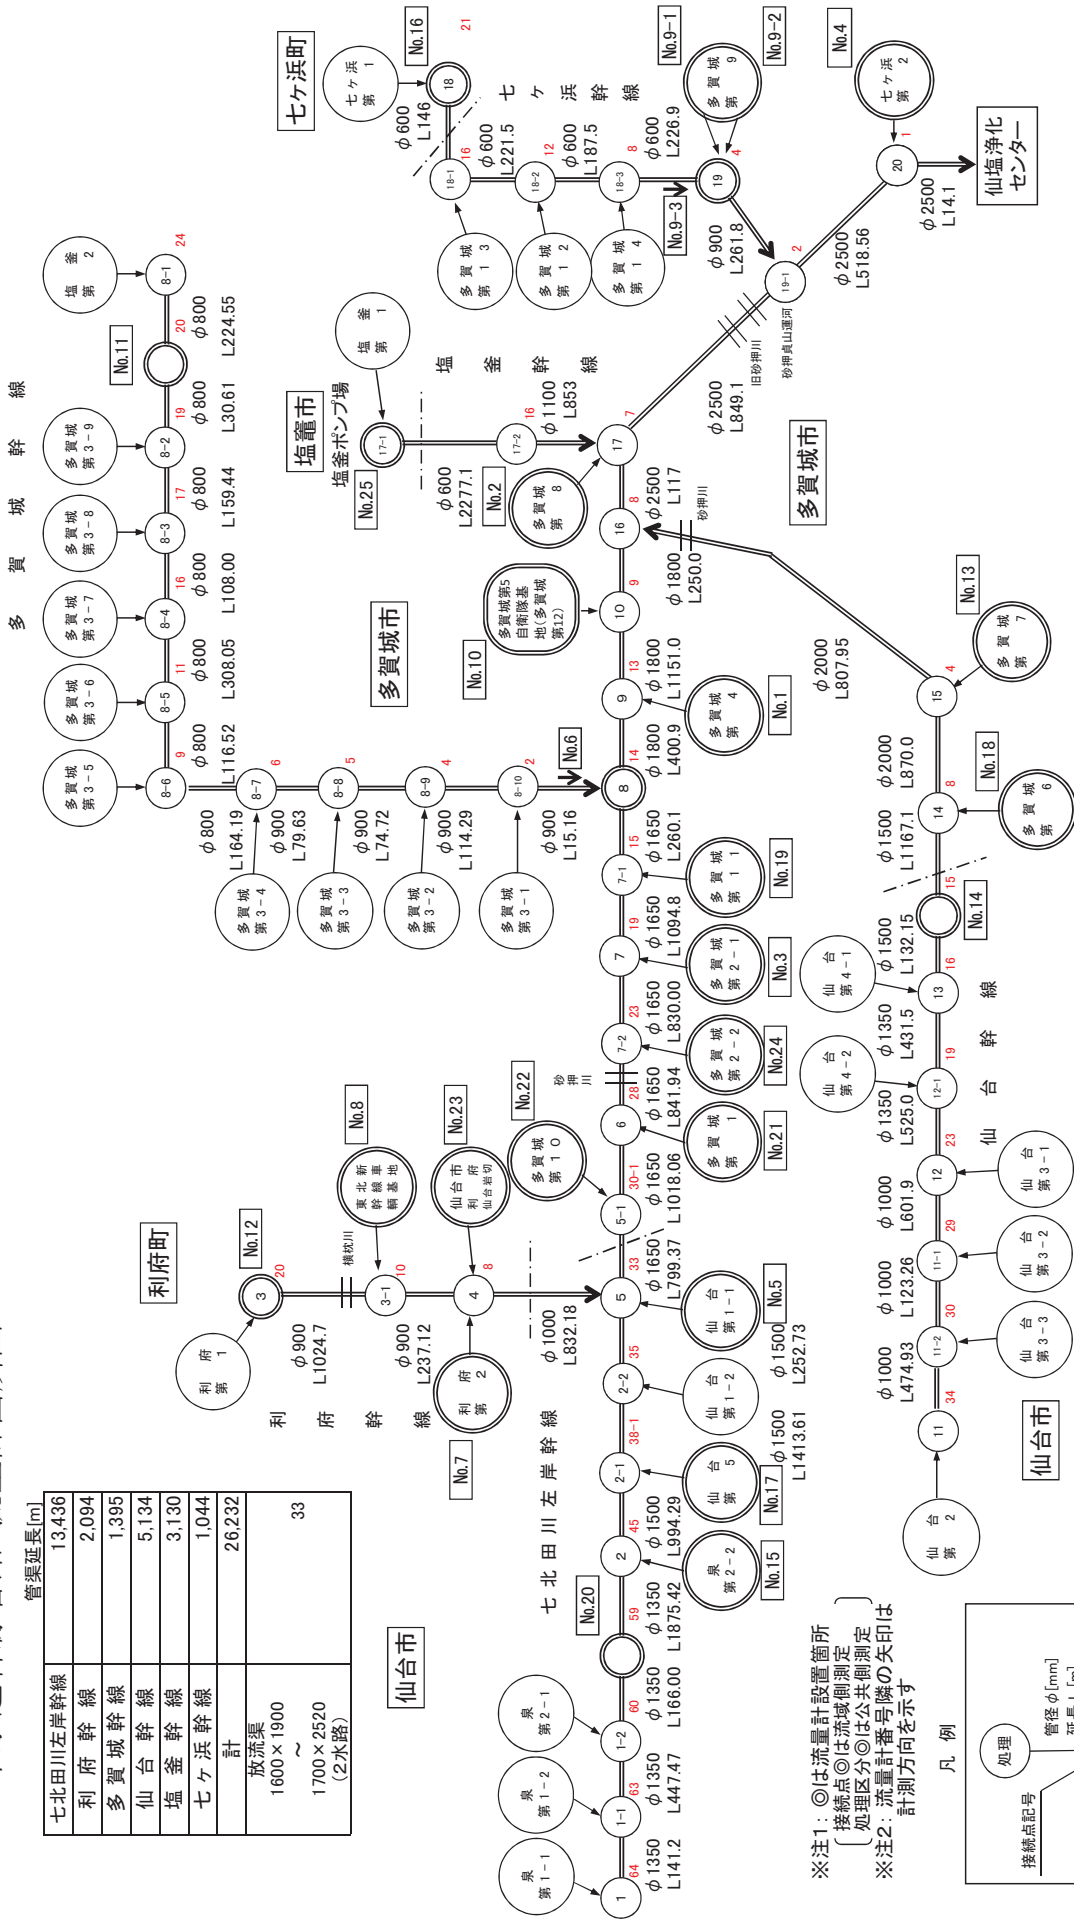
| | 管渠延長[m] |
|---|---|
| 七北田川左岸幹線 | 13,436 |
| 利府幹線 | 2,094 |
| 多賀城幹線 | 1,395 |
| 仙台幹線 | 5,134 |
| 塩釜幹線 | 3,130 |
| 七ケ浜幹線 | 1,044 |
| 計 | 26,232 |
| 放流渠 1600×1900 ～ 1700×2520 (2水路) | 33 |

仙台市

利府町

No.12

利府第1

3

20

φ900
L1024.7

横枕川

3-1

10

東北新幹線車輌基地

No.8

4

8

仙台市利府 仙台岩切

No.23

利府第2

φ900
L237.12

No.7

利府幹線

七北田川左岸幹線

φ1000
L832.18

5

33

5-1

30-1

多賀城第10

φ1650
L799.37

φ1650
L1018.06

6

28

No.22

砂押川

φ1650
L841.94

7-2

23

φ1650
L830.00

7

19

φ1650
L1094.8

7-1

15

φ1650
L260.1

8

14

φ1800
L400.9

9

13

φ1800
L1151.0

10

9

φ1800
L250.0

16

8

φ2500
L117

砂押川

17

7

φ2500
L849.1

砂押川

旧砂押川

砂押貞山運河

19-1

2

φ2500
L518.56

20

1

φ2500
L14.1

仙塩浄化センター

No.4

七ケ浜第2

No.9-2

多賀城第9

19

4

φ900
L261.8

No.9-3

18-3

8

φ600
L226.9

多賀城第14

18-2

12

φ600
L187.5

多賀城第12

18-1

16

φ600
L221.5

多賀城第13

18

21

No.16

七ケ浜第1

φ600
L146

七ケ浜町

七ケ浜幹線

塩釜第1

17-1

17-2

16

φ1100
L853

塩釜幹線

塩竈市

塩釜ポンプ場

φ600
L2277.1

No.25

No.2

多賀城第8

多賀城第5自衛隊基地(多賀城第12)

No.10

多賀城市

多賀城第4

No.1

No.6

多賀城市

塩釜第2

8-1

24

φ800
L224.55

20

No.11

8-2

19

φ800
L30.61

多賀城第3-9

8-3

17

φ800
L159.44

多賀城第3-8

8-4

16

φ800
L108.00

多賀城第3-7

8-5

11

φ800
L308.05

多賀城第3-6

8-6

9

φ800
L116.52

多賀城第3-5

多賀城幹線

φ800
L164.19

8-7

6

多賀城第3-4

φ900
L79.63

8-8

5

多賀城第3-3

φ900
L74.72

8-9

4

多賀城第3-2

φ900
L114.29

8-10

2

多賀城第3-1

φ900
L15.16

多賀城第11

No.19

多賀城第2-1

No.3

多賀城第2-2

No.24

多賀城第1

No.21

仙台第1-1

No.5

φ1500
L252.73

仙台第1-2

2-2

35

2-1

38-1

φ1500
L1413.61

仙台第5

No.17

2

45

φ1500
L994.29

泉第2-2

No.15

59

φ1350
L1875.42

No.20

1-2

60

φ1350
L166.00

泉第2-1

1-1

63

φ1350
L447.47

泉第1-2

1

64

φ1350
L141.2

泉第1-1

No.13

多賀城第7

φ2000
L807.95

15

4

φ2000
L870.0

8

No.18

多賀城第6

14

φ1500
L1167.1

15

No.14

φ1500
L132.15

仙台第4-1

13

16

φ1350
L431.5

仙台第4-2

12-1

19

仙台幹線

φ1350
L525.0

23

12

仙台第3-1

φ1000
L601.9

29

11-1

仙台第3-2

φ1000
L123.26

30

11-2

仙台第3-3

φ1000
L474.93

34

11

仙台第2

仙台市

※注1：◎は流量計設置箇所
〔接続点◎は流域側測定
処理区分◎は公共側測定〕
※注2：流量計番号隣の矢印は計測方向を示す

凡例

処理

接続点記号

管径 φ[mm]
延長 L[m]